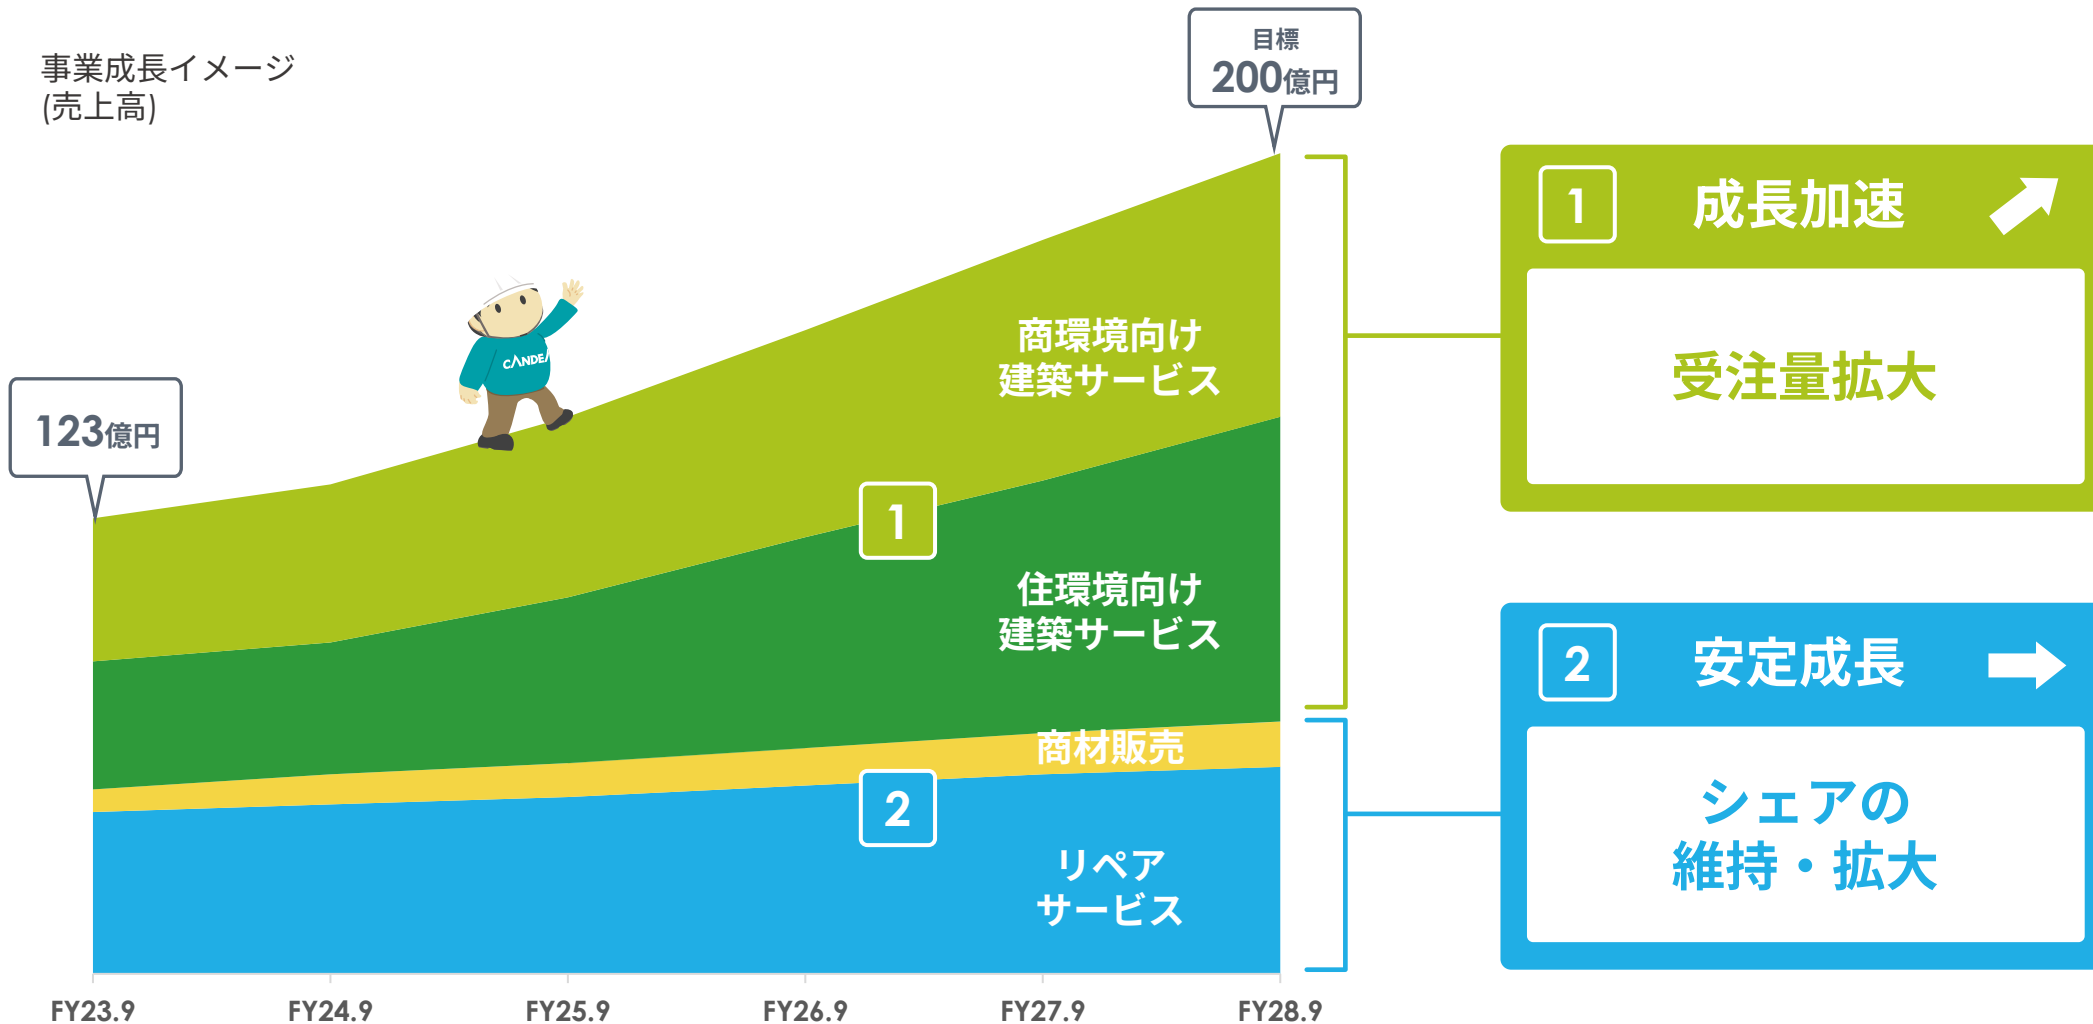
事業成長イメージ
(売上高)

目標
200億円

123億円

CANDE

商環境向け
建築サービス

1

住環境向け
建築サービス

商材販売

2

リペア
サービス

FY23.9 FY24.9 FY25.9 FY26.9 FY27.9 FY28.9

1 成長加速

受注量拡大

2 安定成長

シェアの
維持・拡大